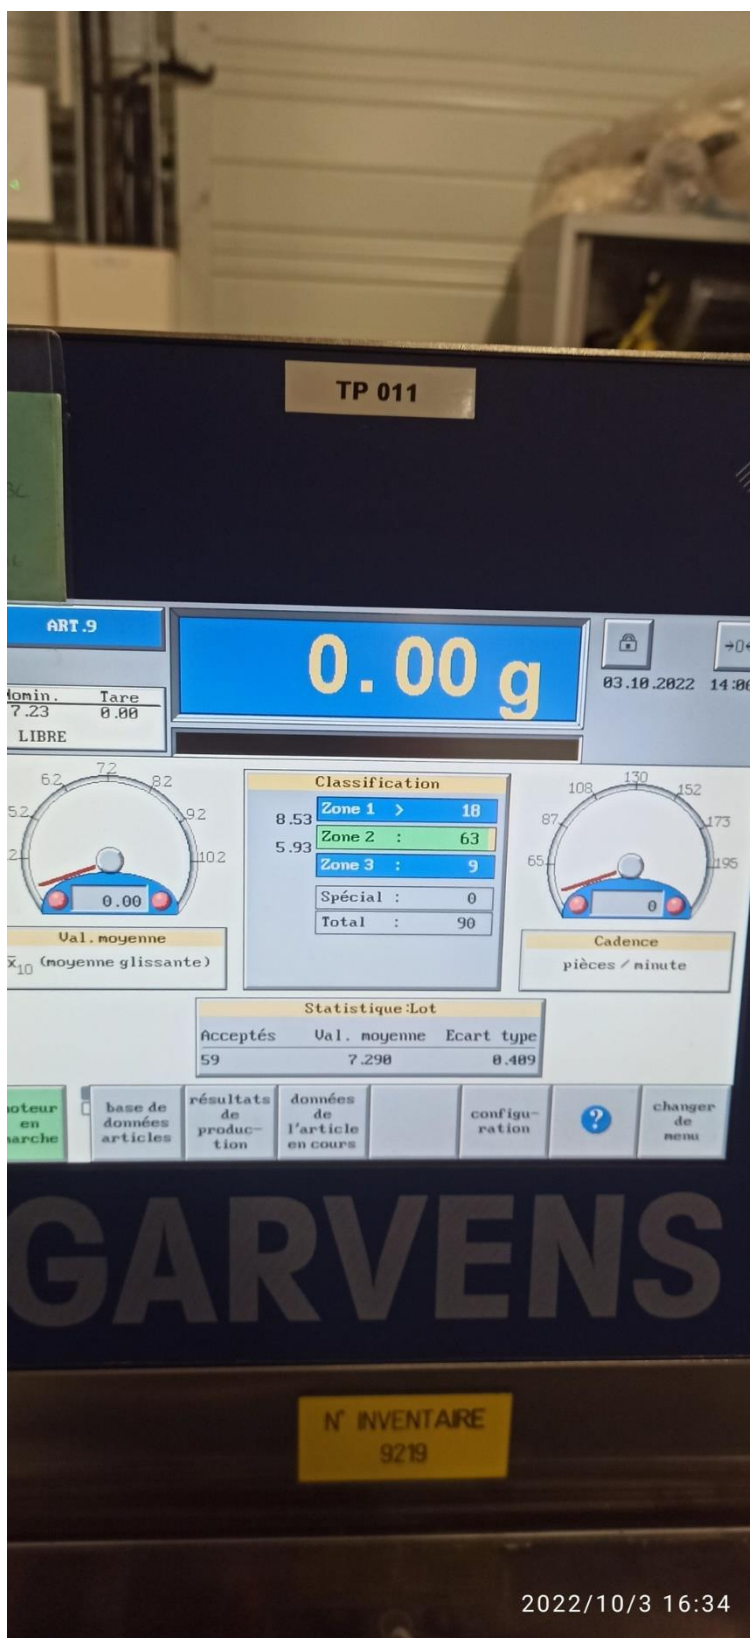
TP 011

ART.9

0.00 g

03.10.2022 14:0

omin. Tare
7.23 0.00
LIBRE

62 72 82
52 92
2 102
0.00

Val. moyenne
$\bar{x}_{10}$ (moyenne glissante)

Classification
8.53 Zone 1 > 18
5.93 Zone 2 : 63
Zone 3 : 9
Spécial : 0
Total : 90

108 130 152
87 173
65 195
0

Cadence
pièces / minute

Statistique:Lot
Acceptés Val. moyenne Ecart type
59 7.290 0.409

oteur en arche

base de données articles

résultats de production

données de l'article en cours

configuration

?

changer de menu

GARVENS

N° INVENTAIRE
9219

2022/10/3 16:34